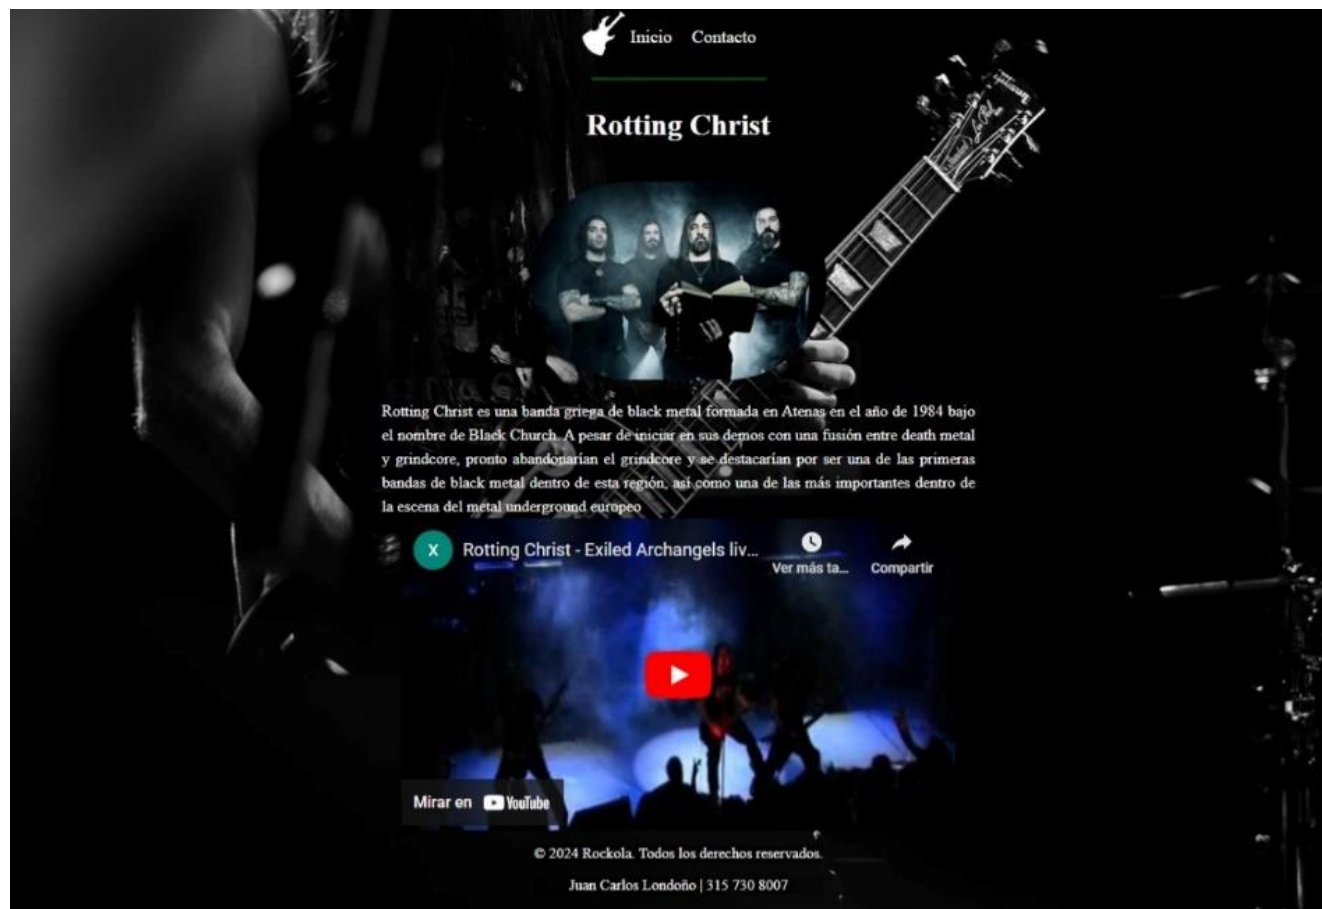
Inicio Contacto

Rotting Christ

Rotting Christ es una banda griega de black metal formada en Atenas en el año de 1984 bajo el nombre de Black Church. A pesar de iniciar en sus demos con una fusión entre death metal y grindcore, pronto abandonarían el grindcore y se destacarían por ser una de las primeras bandas de black metal dentro de esta región, así como una de las más importantes dentro de la escena del metal underground europeo

X Rotting Christ - Exiled Archangels liv...

Ver más ta...

Compartir

Mirar en YouTube

© 2024 Rockola. Todos los derechos reservados.

Juan Carlos Londoño | 315 730 8007